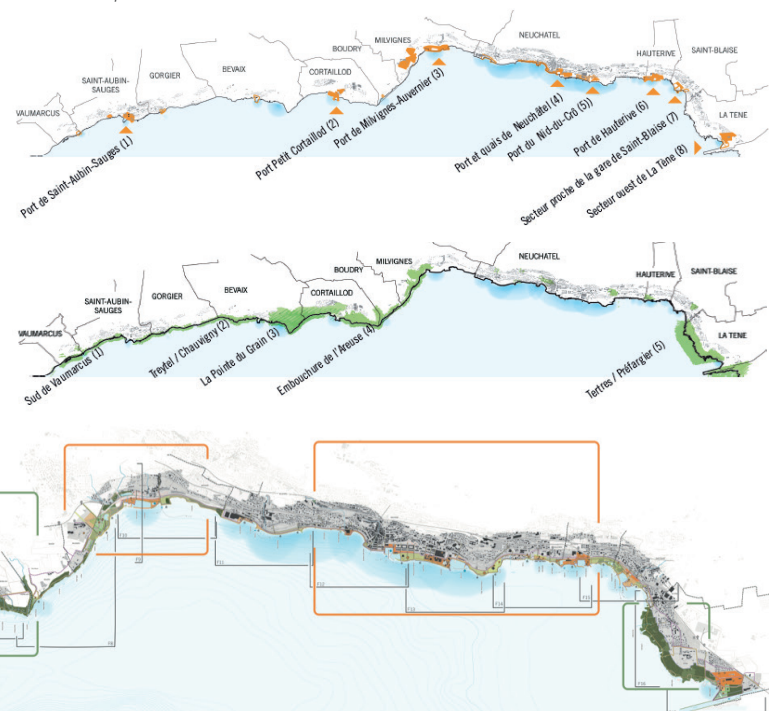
VAUMARCUS
SAINT-AUBIN-SAUGES
GORGIER
BEVAIX
CORTAILLOD
BOUDRY
MILVIGNES
NEUCHATEL
HAUTERIVE
SAINT-BLAISE
LA TENE

Port de Saint-Aubin-Sauges (1)
Port Petit Cortaillod (2)
Port de Milvignes-Auvernier (3)
Port et quais de Neuchâtel (4)
Port du Nid-du-Crô (5)
Port de Hauterive (6)
Secteur proche de la gare de Saint-Blaise (7)
Secteur ouest de La Tène (8)

VAUMARCUS
SAINT-AUBIN-SAUGES
GORGIER
BEVAIX
CORTAILLOD
BOUDRY
MILVIGNES
NEUCHATEL
HAUTERIVE
SAINT-BLAISE
LA TENE

Sud de Vaumarcus (1)
Treytel / Chauvigny (2)
La Pointe du Grain (3)
Embouchure de l'Areuse (4)
Tertres / Préfargier (5)